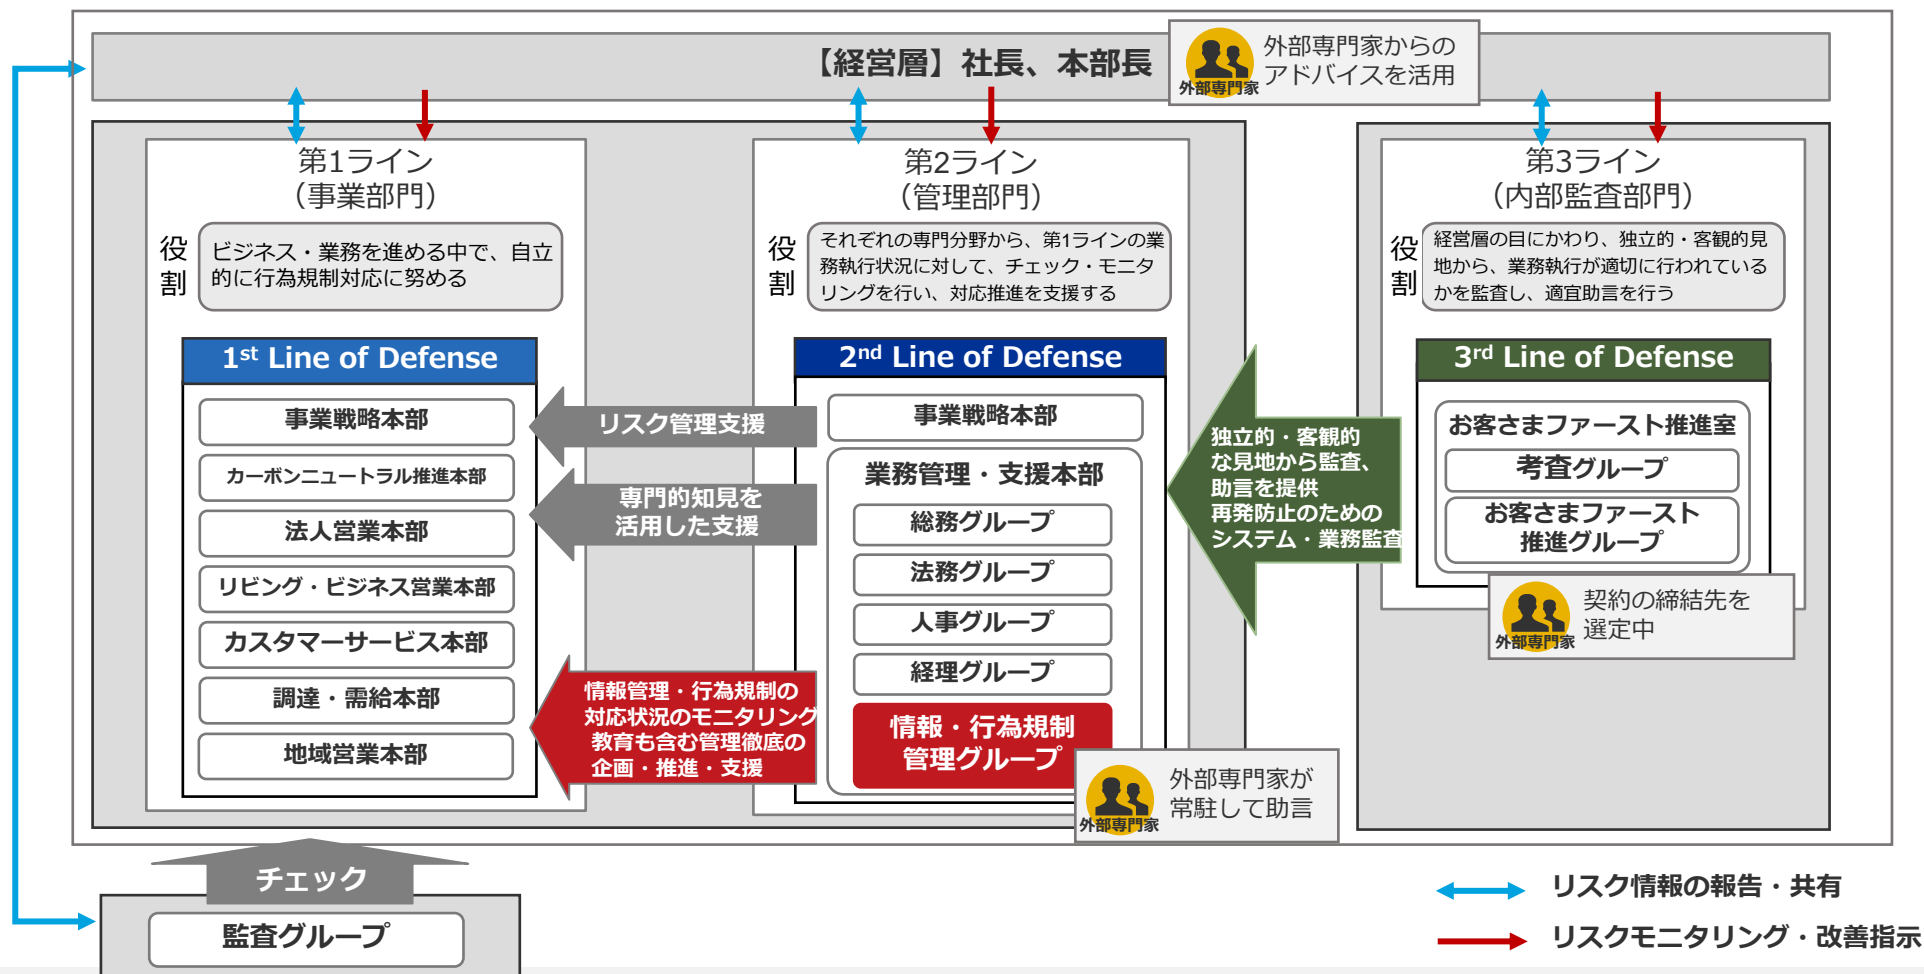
【経営層】社長、本部長

外部専門家 外部専門家からのアドバイスを活用

第1ライン
（事業部門）

役割 ビジネス・業務を進める中で、自立的に行為規制対応に努める

1$^{st}$ Line of Defense

事業戦略本部
カーボンニュートラル推進本部
法人営業本部
リビング・ビジネス営業本部
カスタマーサービス本部
調達・需給本部
地域営業本部

リスク管理支援

専門的知見を活用した支援

情報管理・行為規制の対応状況のモニタリング教育も含む管理徹底の企画・推進・支援

第2ライン
（管理部門）

役割 それぞれの専門分野から、第1ラインの業務執行状況に対して、チェック・モニタリングを行い、対応推進を支援する

2$^{nd}$ Line of Defense

事業戦略本部
業務管理・支援本部
総務グループ
法務グループ
人事グループ
経理グループ
情報・行為規制管理グループ

外部専門家 外部専門家が常駐して助言

独立的・客観的な見地から監査、助言を提供
再発防止のためのシステム・業務監査

第3ライン
（内部監査部門）

役割 経営層の目にかわり、独立的・客観的見地から、業務執行が適切に行われているかを監査し、適宜助言を行う

3$^{rd}$ Line of Defense

お客さまファースト推進室
考査グループ
お客さまファースト推進グループ

外部専門家 契約の締結先を選定中

チェック

監査グループ

リスク情報の報告・共有
リスクモニタリング・改善指示